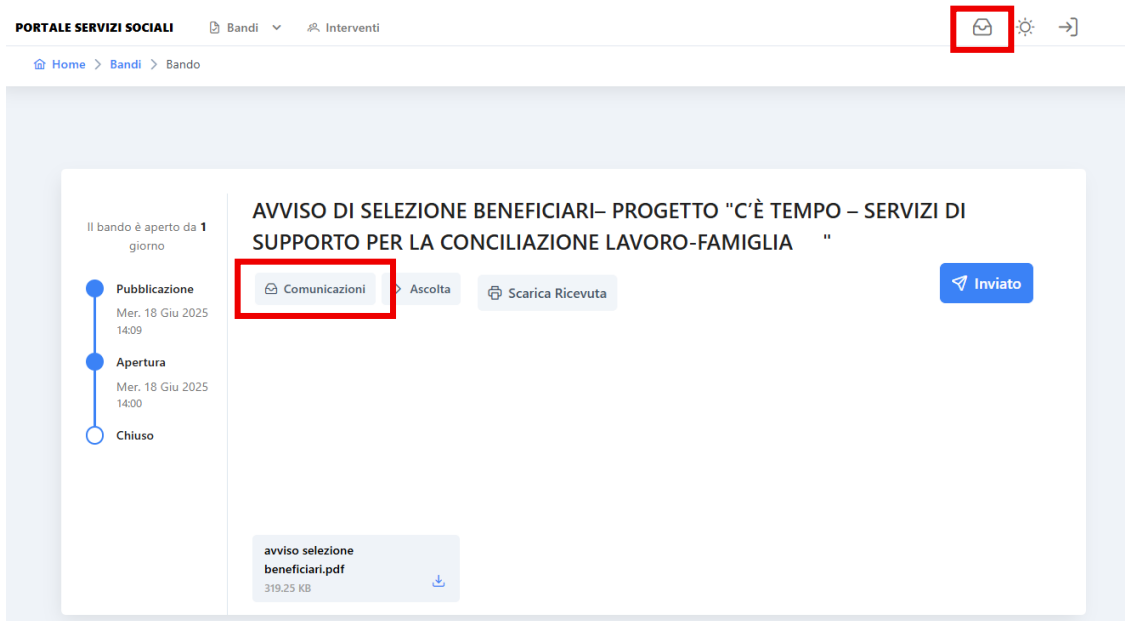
PORTALE SERVIZI SOCIALI Bandi Interventi

Home > Bandi > Bando

Il bando è aperto da **1** giorno

Pubblicazione
Mer. 18 Giu 2025
14:09

Apertura
Mer. 18 Giu 2025
14:00

Chiuso

AVVISO DI SELEZIONE BENEFICIARI– PROGETTO "C'È TEMPO – SERVIZI DI SUPPORTO PER LA CONCILIAZIONE LAVORO-FAMIGLIA "

Comunicazioni Ascolta Scarica Ricevuta

Inviato

avviso selezione beneficiari.pdf
319.25 KB